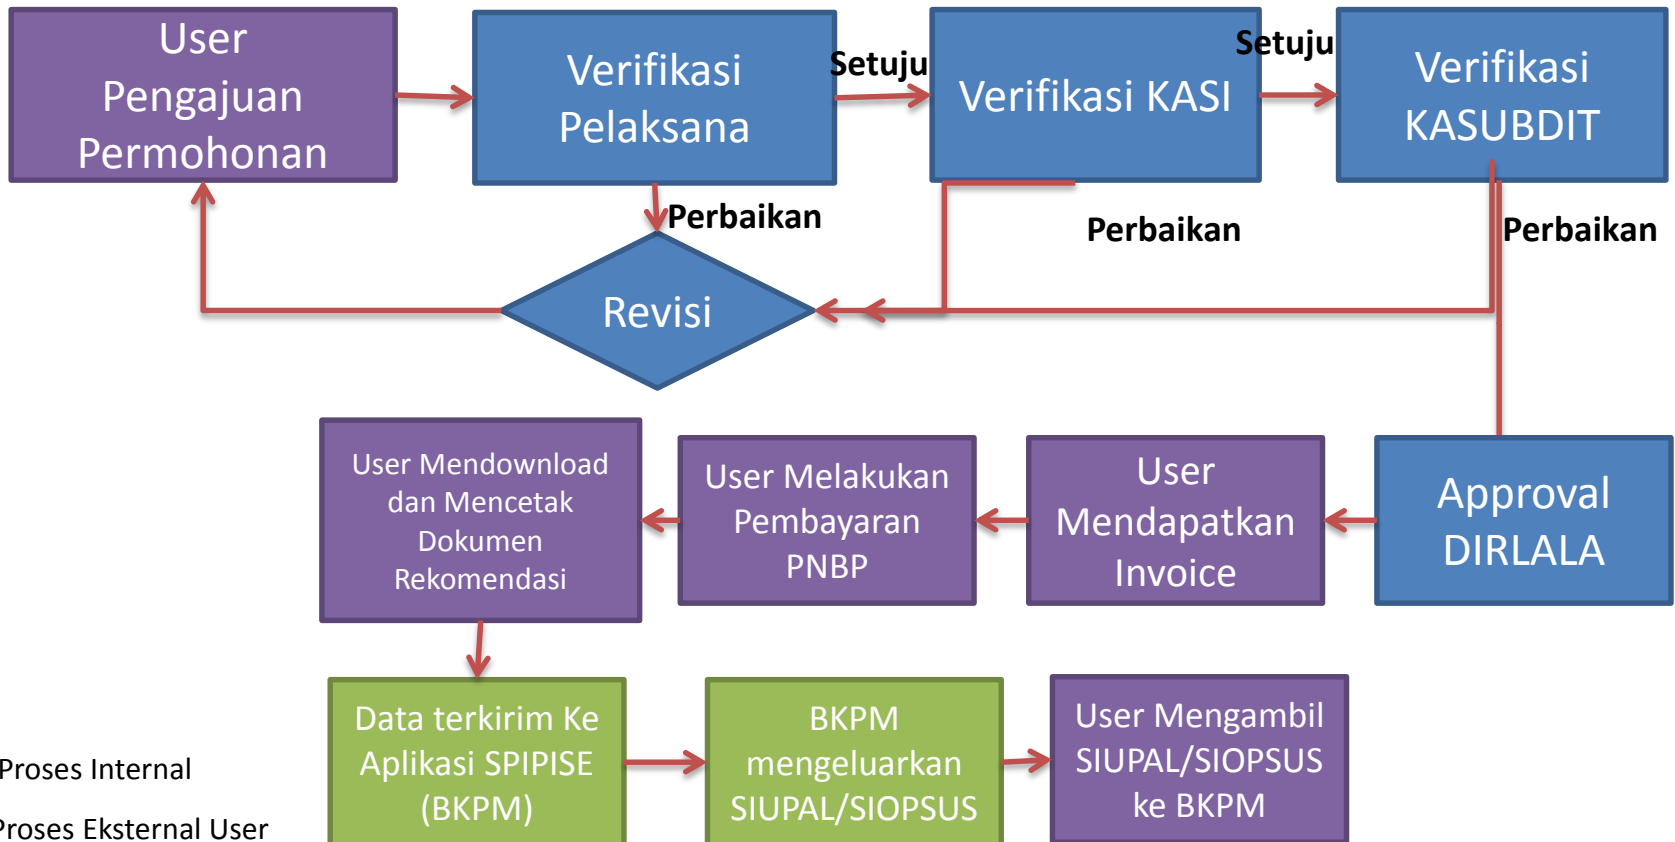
User Pengajuan Permohonan

Verifikasi Pelaksana

Setuju

Verifikasi KASI

Setuju

Verifikasi KASUBDIT

Perbaikan

Perbaikan

Perbaikan

Revisi

User Mendownload dan Mencetak Dokumen Rekomendasi

User Melakukan Pembayaran PNBP

User Mendapatkan Invoice

Approval DIRLALA

Data terkirim Ke Aplikasi SPIPISE (BKPM)

BKPM mengeluarkan SIUPAL/SIOPSUS

User Mengambil SIUPAL/SIOPSUS ke BKPM

Proses Internal

Proses Eksternal User